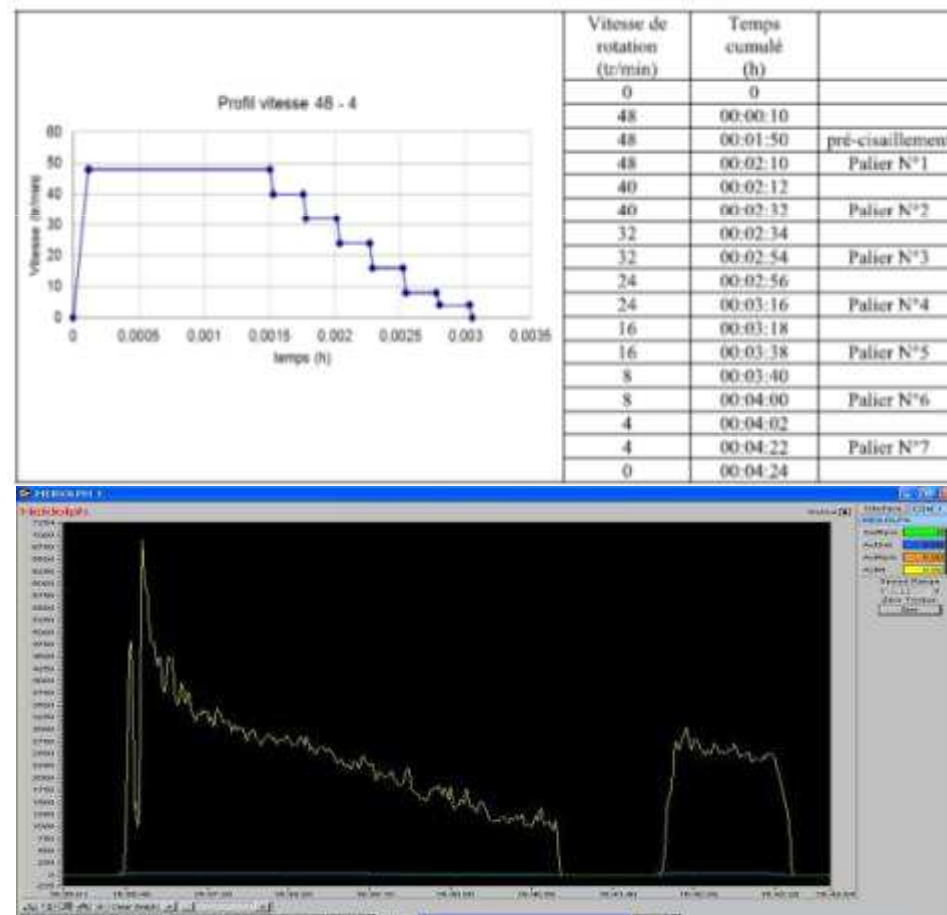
Profil vitesse 48 - 4

Vitesse (tr/min)

60
50
40
30
20
10
0

0 0.0005 0.001 0.0015 0.002 0.0025 0.003 0.0035

temps (h)

| Vitesse de rotation (tr/min) | Temps cumulé (h) | |
|---|---|---|
| 0 | 0 | |
| 48 | 00:00:10 | |
| 48 | 00:01:50 | pré-cisaillemen |
| 48 | 00:02:10 | Palier N°1 |
| 40 | 00:02:12 | |
| 40 | 00:02:32 | Palier N°2 |
| 32 | 00:02:34 | |
| 32 | 00:02:54 | Palier N°3 |
| 24 | 00:02:56 | |
| 24 | 00:03:16 | Palier N°4 |
| 16 | 00:03:18 | |
| 16 | 00:03:38 | Palier N°5 |
| 8 | 00:03:40 | |
| 8 | 00:04:00 | Palier N°6 |
| 4 | 00:04:02 | |
| 4 | 00:04:22 | Palier N°7 |
| 0 | 00:04:24 | |

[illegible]